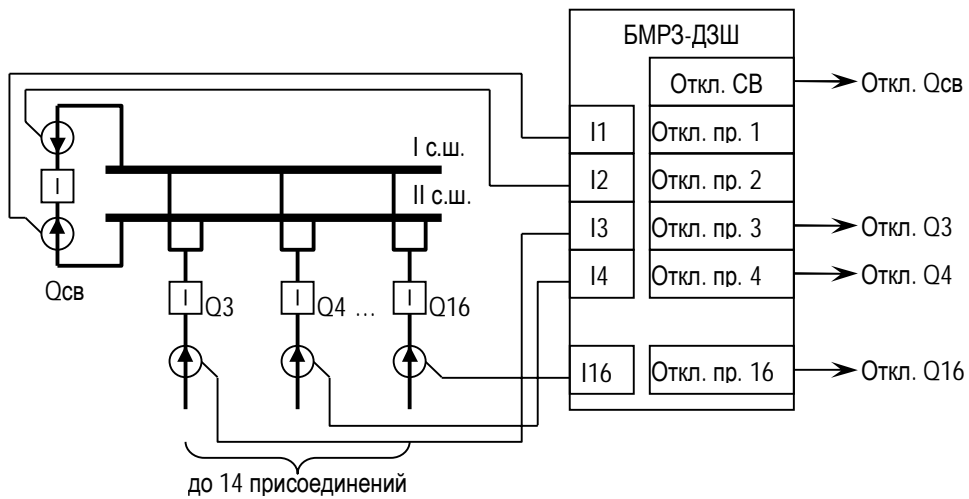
БМРЗ-ДЗШ

Откл. СВ

Откл. Qсв

I1

Откл. пр. 1

I с.ш.

I2

Откл. пр. 2

II с.ш.

I3

Откл. пр. 3

Откл. Q3

I4

Откл. пр. 4

Откл. Q4

Qсв

Q3

Q4 ...

Q16

I16

Откл. пр. 16

Откл. Q16

до 14 присоединений